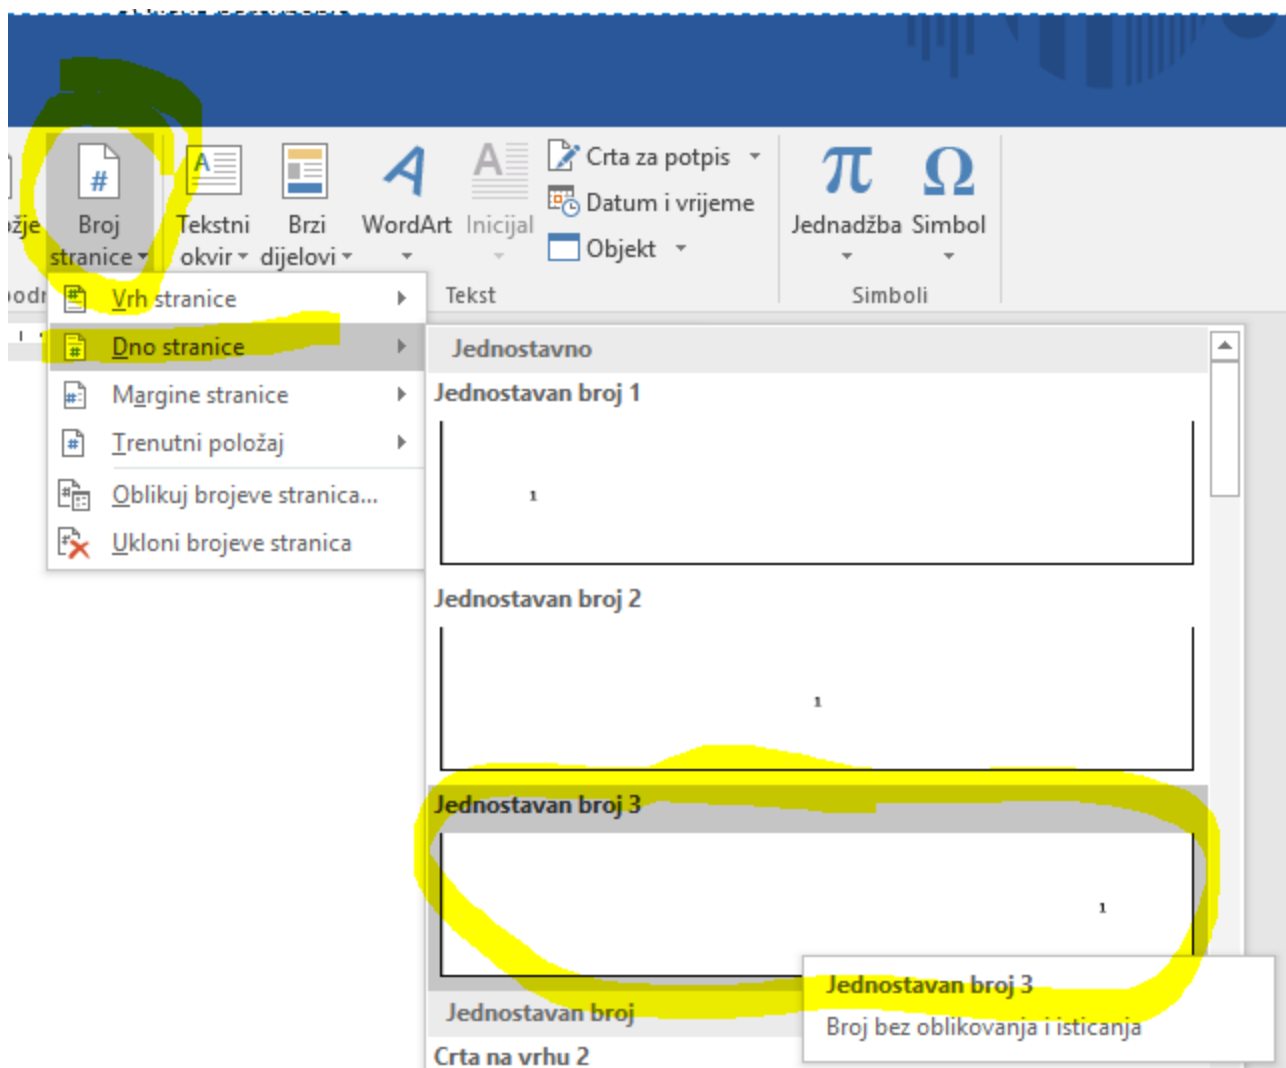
žje
Broj stranice
Tekstni okvir
Brzi dijelovi
WordArt
Inicijal
Crta za potpis
Datum i vrijeme
Objekt
$\pi$
Jednadžba
$\Omega$
Simbol
odr
Tekst
Simboli

Vrh stranice
Dno stranice
Margine stranice
Trenutni položaj
Oblikuj brojeve stranica...
Ukloni brojeve stranica

Jednostavno
Jednostavan broj 1
1
Jednostavan broj 2
1
Jednostavan broj 3
1
Jednostavan broj
Crta na vrhu 2

Jednostavan broj 3
Broj bez oblikovanja i isticanja